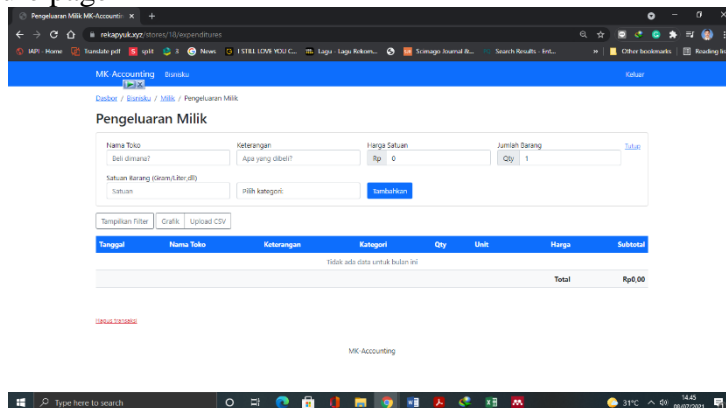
Pengeluaran Milik MK-Accountin ×

rekapyuk.xyz/stores/18/expenditures

IAPI - Home  Translate pdf  split  X  News  I STILL LOVE YOU C...  Lagu - Lagu Rekom...  Scimago Journal &...  Search Results - Int...  »  Other bookmarks  Reading list

MK Accounting  Bisnisku  Keluar

Dasbor / Bisnisku / Milik / Pengeluaran Milik

Pengeluaran Milik

Nama Toko
Beli dimana?

Keterangan
Apa yang dibeli?

Harga Satuan
Rp 0

Jumlah Barang
Qty 1

Tutup

Satuan Barang (Gram/Liter,dll)
Satuan

Pilih kategori

Tambahkan

Tampilkan Filter  Grafik  Upload CSV

| Tanggal | Nama Toko | Keterangan | Kategori | Qty | Unit | Harga | Subtotal |
|---|---|---|---|---|---|---|---|
| Tidak ada data untuk bulan ini | | | | | | | |
| | | | | | | Total | Rp0,00 |

Hapus transaksi

MK-Accounting

Type here to search  31°C  14.45  09/07/2021